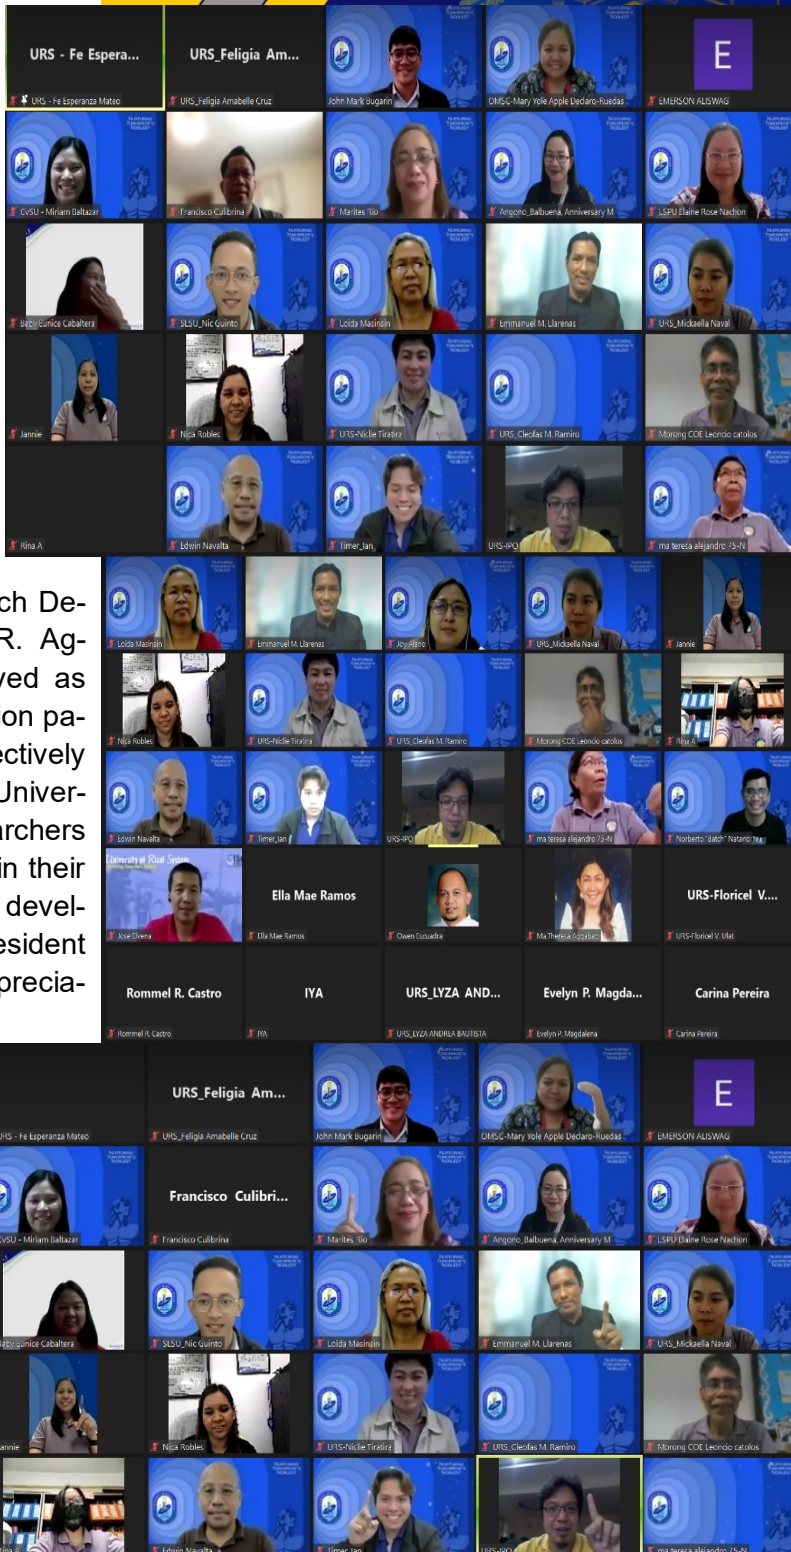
URS - Fe Espera...

URS - Fe Esperanza Mateo

URS_Feligia Am...

URS_Feligia Amabelle Cruz

John Mark Bugarin

OMSC-Mary Yole Apple Dedaro-Ruedas

E

EMERSON ALISWAG

CvSU - Miriam Baltazar

Francisco Culibrina

Marites Rio

Angono_Balbuena, Anniversary M

LSPU Elaine Rose Nachion

Baby Eunice Caballera

SLSU_Nic Quinto

Loida Masinan

Emmanuel M. Llarenas

URS_Mickaella Naval

Jannie

Nica Robles

URS-Niclie Tiratira

URS_Cleofas M. Ramiro

Morong COE Leoncio catolos

Rina A

Edwin Navalta

Timer_Ian

URS-IPO

ma teresa alejandro 75-N

ch De-
R. Ag-
ved as
ion pa-
ectively
Univer-
archers
in their
devel-
esident
precia-

Loida Masinan

Emmanuel M. Llarenas

Joy Alaro

URS_Mickaella Naval

Jannie

Nica Robles

URS-Niclie Tiratira

URS_Cleofas M. Ramiro

Morong COE Leoncio catolos

Rina A

Edwin Navalta

Timer_Ian

URS-IPO

ma teresa alejandro 75-N

Norberto "Batch" Natano

University of Rizal System

Jose Elvena

Ella Mae Ramos

Ella Mae Ramos

Owen Escuadra

Ma.Theresa Agpalbes

URS-Floricel V....

URS-Floricel V. Ulat

Rommel R. Castro

Rommel R. Castro

IYA

IYA

URS_LYZA AND...

URS_LYZA ANDREA BAUTISTA

Evelyn P. Magda...

Evelyn P. Magdalena

Carina Pereira

Carina Pereira

URS - Fe Esperanza Mateo

URS_Feligia Am...

URS_Feligia Amabelle Cruz

John Mark Bugarin

OMSC-Mary Yole Apple Dedaro-Ruedas

E

EMERSON ALISWAG

CvSU - Miriam Baltazar

Francisco Culibri...

Francisco Culibrina

Marites Rio

Angono_Balbuena, Anniversary M

LSPU Elaine Rose Nachion

Baby Eunice Caballera

SLSU_Nic Quinto

Loida Masinan

Emmanuel M. Llarenas

URS_Mickaella Naval

Jannie

Nica Robles

URS-Niclie Tiratira

URS_Cleofas M. Ramiro

Morong COE Leoncio catolos

Rina A

Edwin Navalta

Timer_Ian

URS-IPO

ma teresa alejandro 75-N